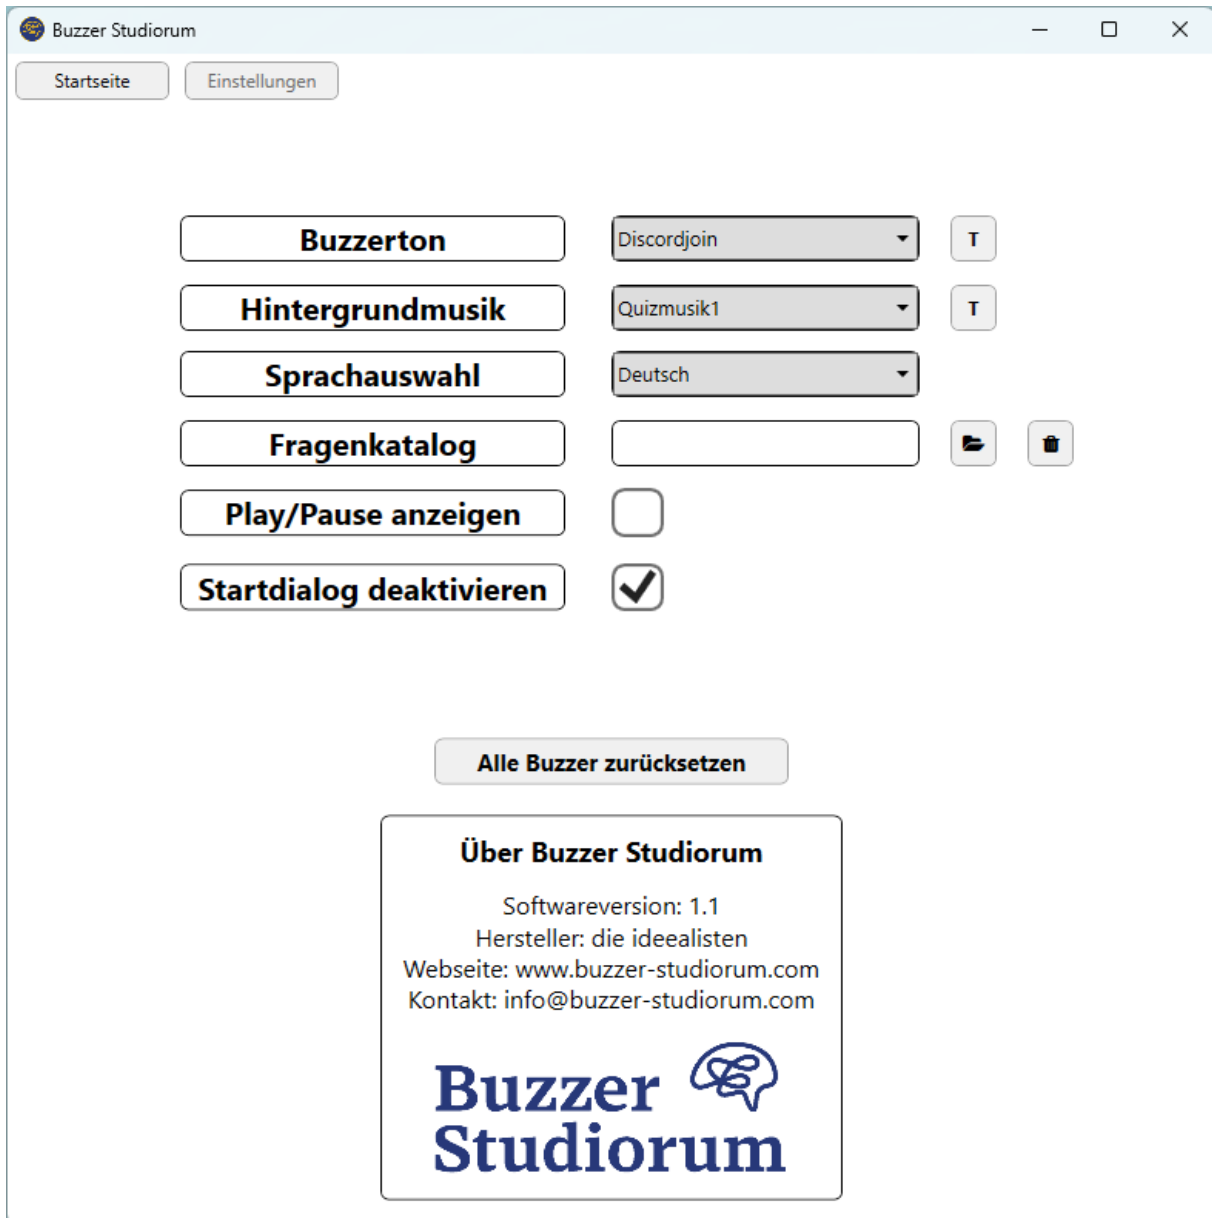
Buzzer Studiorum

Startseite
Einstellungen

Buzzerton
Discordjoin
T

Hintergrundmusik
Quizmusik1
T

Sprachauswahl
Deutsch

Fragenkatalog

Play/Pause anzeigen

Startdialog deaktivieren

Alle Buzzer zurücksetzen

Über Buzzer Studiorum

Softwareversion: 1.1
Hersteller: die ideealisten
Webseite: www.buzzer-studiorum.com
Kontakt: info@buzzer-studiorum.com

Buzzer
Studiorum